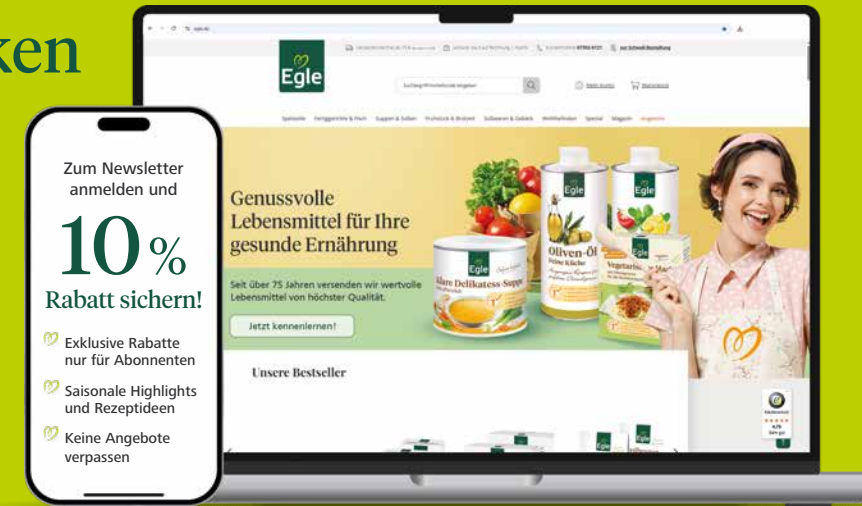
ken

Zum Newsletter anmelden und

10 %

Rabatt sichern!

Exklusive Rabatte nur für Abonnenten

Saisonale Highlights und Rezeptideen

Keine Angebote verpassen

Egle

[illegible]

Genussvolle Lebensmittel für Ihre gesunde Ernährung

Seit über 75 Jahren versenden wir wertvolle Lebensmittel von höchster Qualität.

Jetzt kennenlernen!

Unsere Bestseller

Egle
Klare Delikatess-Suppe

Egle
Oliven-Öl
Feine Küche

Egle

Egle
Vegetarisc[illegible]